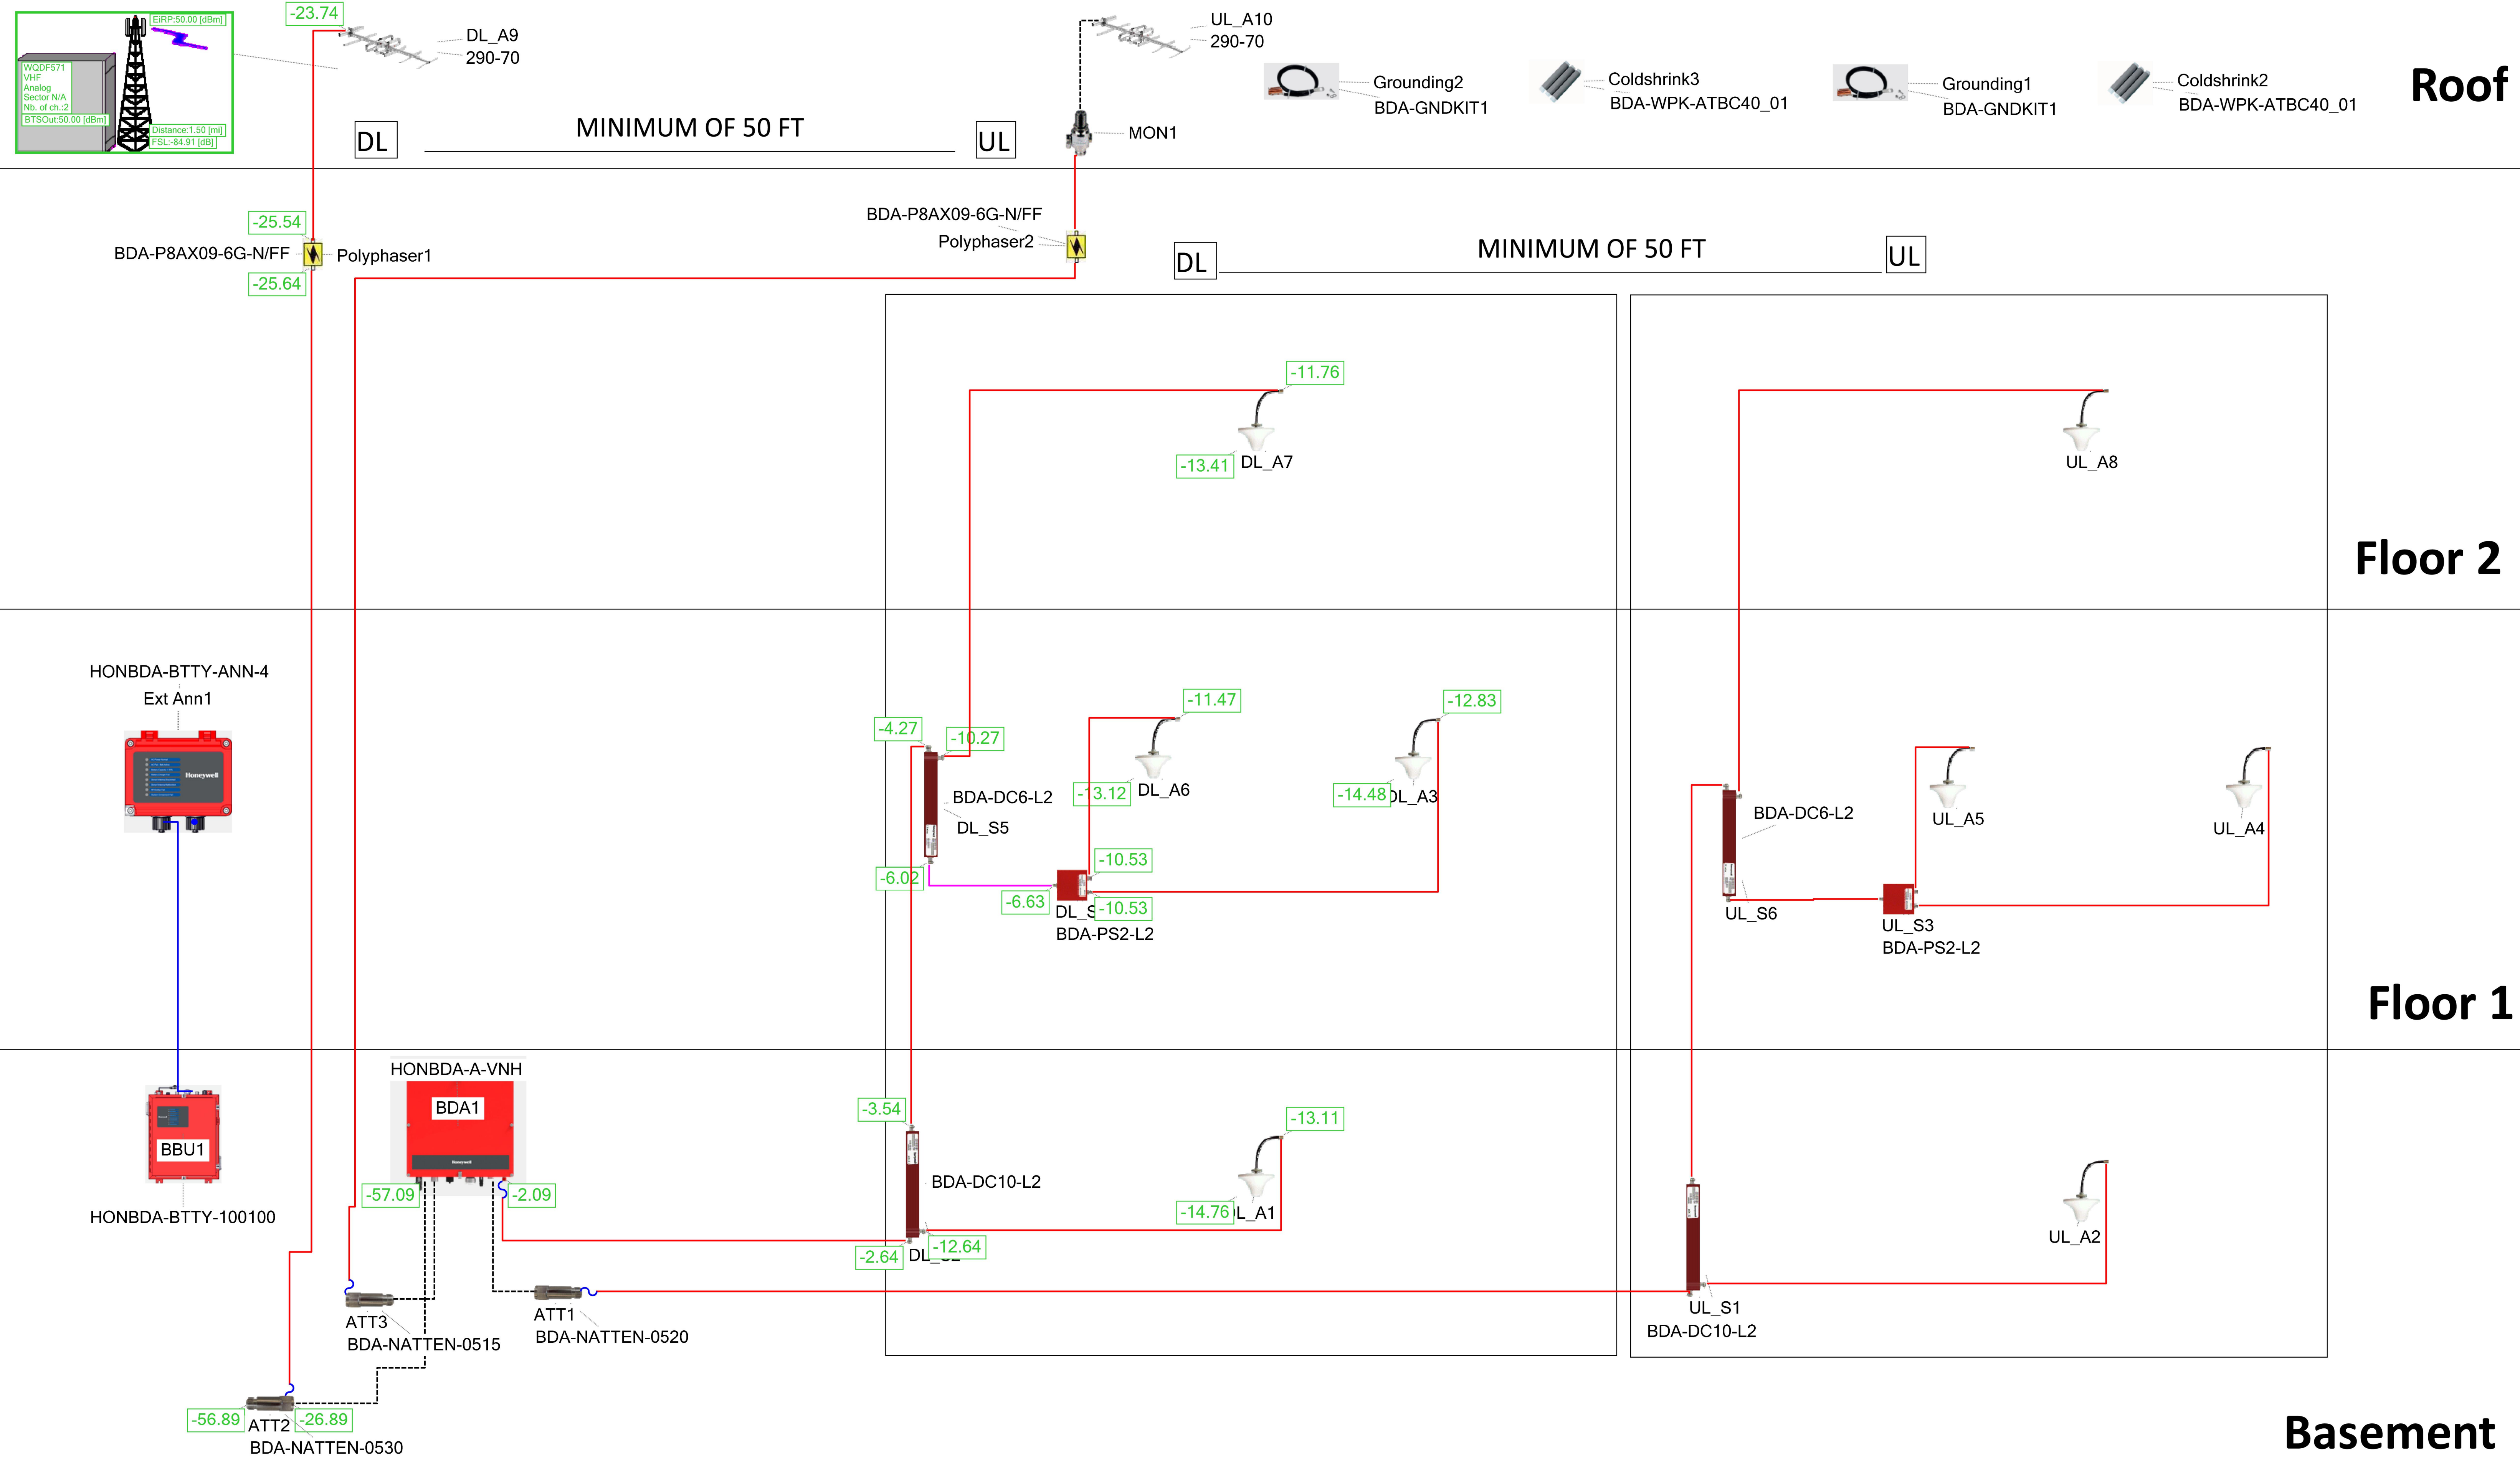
EIRP:50.00 [dBm]
WQDF571
VHF
Analog
Sector N/A
Nb. of ch.:2
BTSOut:50.00 [dBm]
Distance:1.50 [mi]
FSL:-84.91 [dB]

-23.74
DL_A9
290-70

UL_A10
290-70

Grounding2
BDA-GNDKIT1
Coldshrink3
BDA-WPK-ATBC40_01
Grounding1
BDA-GNDKIT1
Coldshrink2
BDA-WPK-ATBC40_01

Roof

DL
MINIMUM OF 50 FT
UL
MON1

-25.54
BDA-P8AX09-6G-N/FF
Polyphaser1
-25.64

BDA-P8AX09-6G-N/FF
Polyphaser2

DL
MINIMUM OF 50 FT
UL

-11.76
-13.41
DL_A7

UL_A8

Floor 2

HONBDA-BTTY-ANN-4
Ext Ann1

-4.27
-10.27
-11.47
-12.83
BDA-DC6-L2
DL_S5
-13.12
DL_A6
-14.48
DL_A3
-10.53
-6.02
-6.63
DL_S
-10.53
BDA-PS2-L2

BDA-DC6-L2
UL_A5
UL_A4
UL_S6
UL_S3
BDA-PS2-L2

Floor 1

HONBDA-A-VNH
BDA1
BBU1
HONBDA-BTTY-100100
-57.09
-2.09

-3.54
BDA-DC10-L2
-13.11
-14.76
DL_A1
-2.64
DL_S2
-12.64

UL_A2
UL_S1
BDA-DC10-L2

ATT3
BDA-NATTEN-0515
ATT1
BDA-NATTEN-0520

-56.89
ATT2
-26.89
BDA-NATTEN-0530

Basement